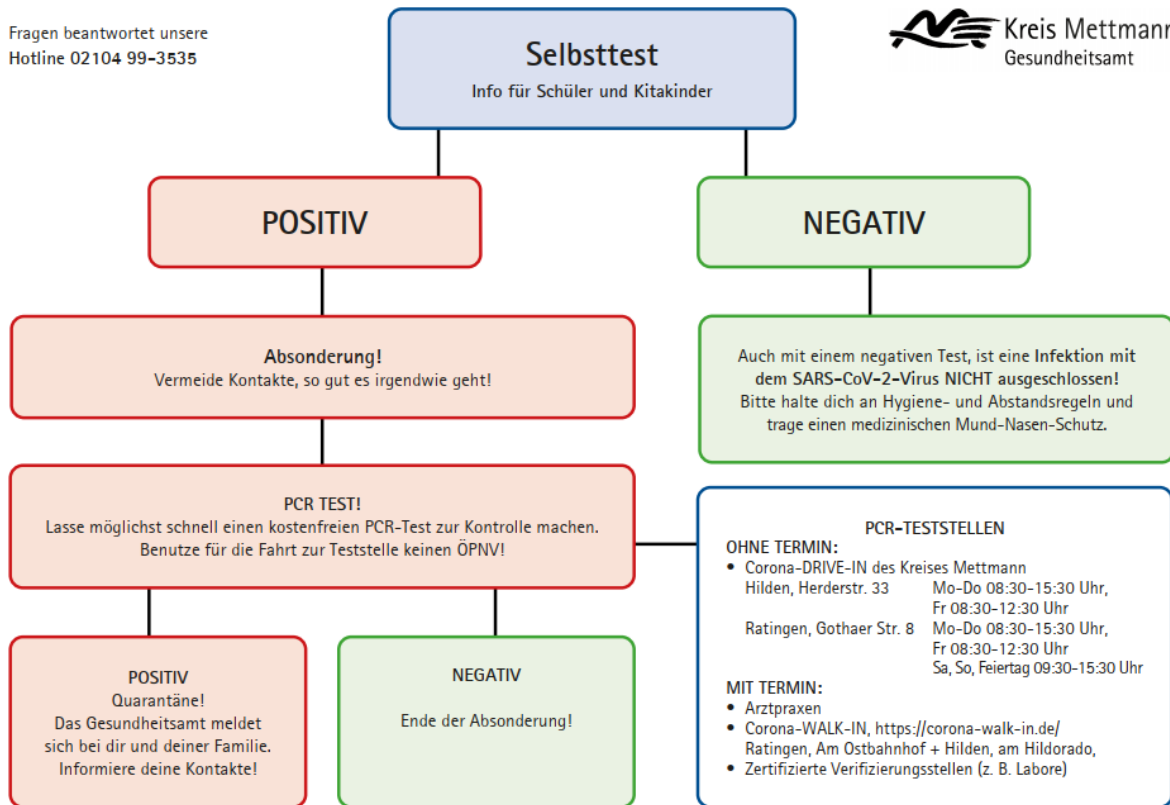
Fragen beantwortet unsere
Hotline 02104 99-3535

Selbsttest
Info für Schüler und Kitakinder

Kreis Mettmann
Gesundheitsamt

POSITIV

NEGATIV

Absonderung!
Vermeide Kontakte, so gut es irgendwie geht!

Auch mit einem negativen Test, ist eine Infektion mit dem SARS-CoV-2-Virus NICHT ausgeschlossen! Bitte halte dich an Hygiene- und Abstandsregeln und trage einen medizinischen Mund-Nasen-Schutz.

PCR TEST!
Lasse möglichst schnell einen kostenfreien PCR-Test zur Kontrolle machen. Benutze für die Fahrt zur Teststelle keinen ÖPNV!

PCR-TESTSTELLEN
OHNE TERMIN:
• Corona-DRIVE-IN des Kreises Mettmann
Hilden, Herderstr. 33 Mo-Do 08:30-15:30 Uhr, Fr 08:30-12:30 Uhr
Ratingen, Gothaer Str. 8 Mo-Do 08:30-15:30 Uhr, Fr 08:30-12:30 Uhr Sa, So, Feiertag 09:30-15:30 Uhr
MIT TERMIN:
• Arztpraxen
• Corona-WALK-IN, https://corona-walk-in.de/ Ratingen, Am Ostbahnhof + Hilden, am Hildorado,
• Zertifizierte Verifizierungsstellen (z. B. Labore)

POSITIV
Quarantäne!
Das Gesundheitsamt meldet sich bei dir und deiner Familie.
Informiere deine Kontakte!

NEGATIV
Ende der Absonderung!